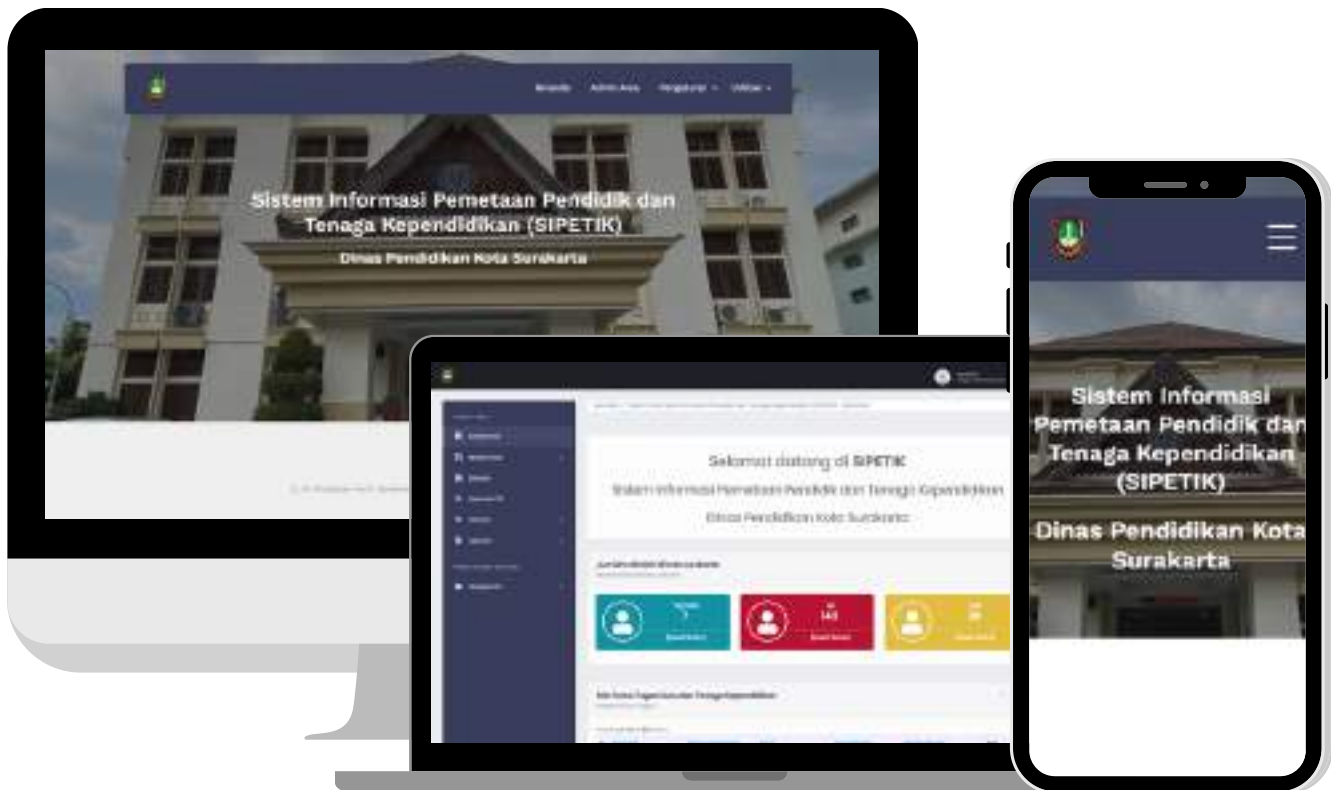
Beranda Admin Area Pengaturan Utilitas

Sistem Informasi Pemetaan Pendidik dan Tenaga Kependidikan (SIPETIK)

Dinas Pendidikan Kota Surakarta

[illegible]

Selamat datang di SIPETIK

Sistem Informasi Pemetaan Pendidik dan Tenaga Kependidikan

Dinas Pendidikan Kota Surakarta

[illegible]

7

143

20

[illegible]

Sistem Informasi Pemetaan Pendidik dan Tenaga Kependidikan (SIPETIK)

Dinas Pendidikan Kota Surakarta